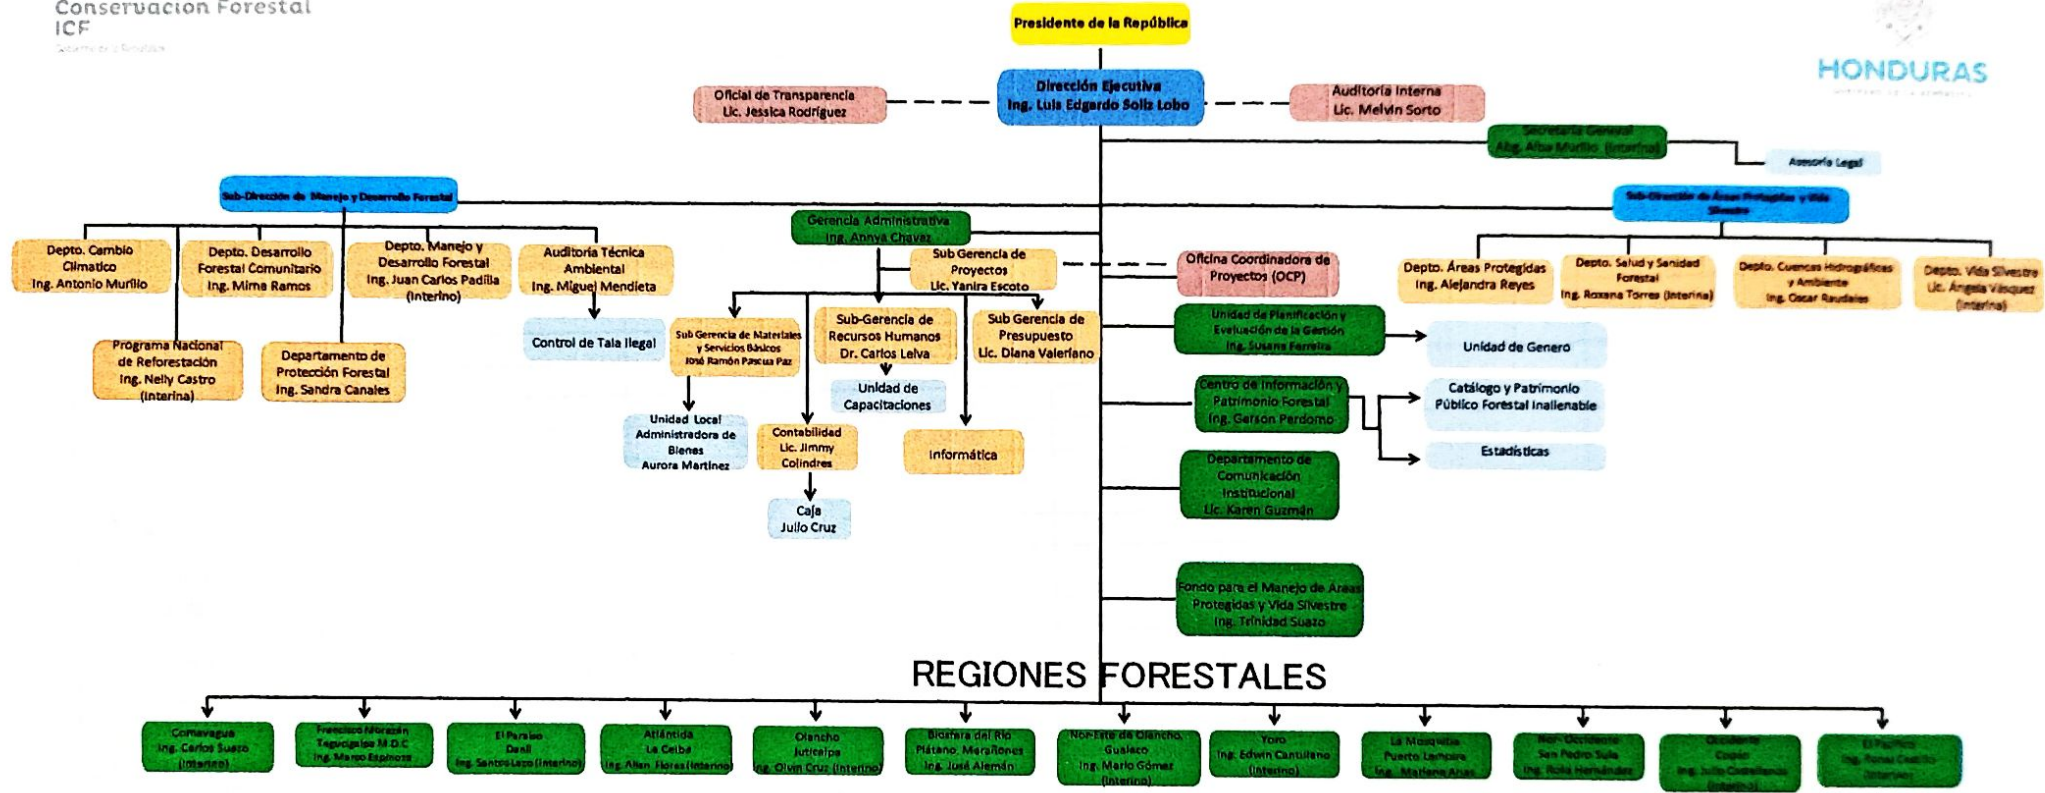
Conservacion Forestal
ICF

HONDURAS

Presidente de la República

Oficial de Transparencia
Lic. Jessica Rodríguez

Dirección Ejecutiva
Ing. Luis Edgardo Soliz Lobo

Auditoria Interna
Lic. Melvin Sorto

Secretaría General
Abg. Alba Murillo (Interina)

Asesoría Legal

Sub-Dirección de Manejo y Desarrollo Forestal

Depto. Cambio Climatico
Ing. Antonio Murillo

Depto. Desarrollo Forestal Comunitario
Ing. Mirna Ramos

Depto. Manejo y Desarrollo Forestal
Ing. Juan Carlos Padilla (Interino)

Auditoria Técnica Ambiental
Ing. Miguel Mendieta

Programa Nacional de Reforestación
Ing. Nelly Castro (Interina)

Departamento de Protección Forestal
Ing. Sandra Canales

Control de Tala Ilegal

Gerencia Administrativa
Ing. Annya Chavez

Sub Gerencia de Proyectos
Lic. Yanira Escoto

Oficina Coordinadora de Proyectos (OCP)

Sub Gerencia de Materiales y Servicios Básicos
José Ramón Pascua Paz

Sub-Gerencia de Recursos Humanos
Dr. Carlos Leiva

Sub Gerencia de Presupuesto
Lic. Diana Valeriano

Unidad de Capacitaciones

Unidad Local Administradora de Bienes
Aurora Martinez

Contabilidad
Lic. Jimmy Colindres

Informática

Caja
Julio Cruz

Sub-Dirección de Áreas Protegidas y Vida Silvestre

Depto. Áreas Protegidas
Ing. Alejandra Reyes

Depto. Salud y Sanidad Forestal
Ing. Roxana Torres (Interina)

Depto. Cuencas Hidrográficas y Ambiente
Ing. Oscar Raudales

Depto. Vida Silvestre
Lic. Ángela Vásquez (Interina)

Unidad de Planificación y Evaluación de la Gestión
Ing. Susana Ferreira

Unidad de Genero

Centro de Información y Patrimonio Forestal
Ing. Gerson Perdomo

Catálogo y Patrimonio Público Forestal Inalienable

Estadísticas

Departamento de Comunicación Institucional
Lic. Karen Guzmán

Fondo para el Manejo de Áreas Protegidas y Vida Silvestre
Ing. Trinidad Suazo

REGIONES FORESTALES

Comayagua
Ing. Carlos Suazo (Interino)

Francisco Morazán Tegucigalpa M.D.C
Ing. Marco Espinoza

El Paraíso
Danlí
Ing. Santos Lazo (Interino)

Atlántida
La Ceiba
Ing. Allan Flores (Interino)

Olancho
Juticalpa
Ing. Olvin Cruz (Interino)

Biosfera del Río Plátano, Marañones
Ing. José Alemán

Nor-Este de Olancho, Gualaco
Ing. Mario Gómez (Interino)

Yoro
Ing. Edwin Cantillano (Interino)

La Mosquitia
Puerto Lempira
Ing. Marlene Arias

Nor-Occidente
San Pedro Sula
Ing. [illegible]

Occidente
Copán
Ing. Julio Castellanos (Interino)

El Pacífico
Ing. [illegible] (Interino)